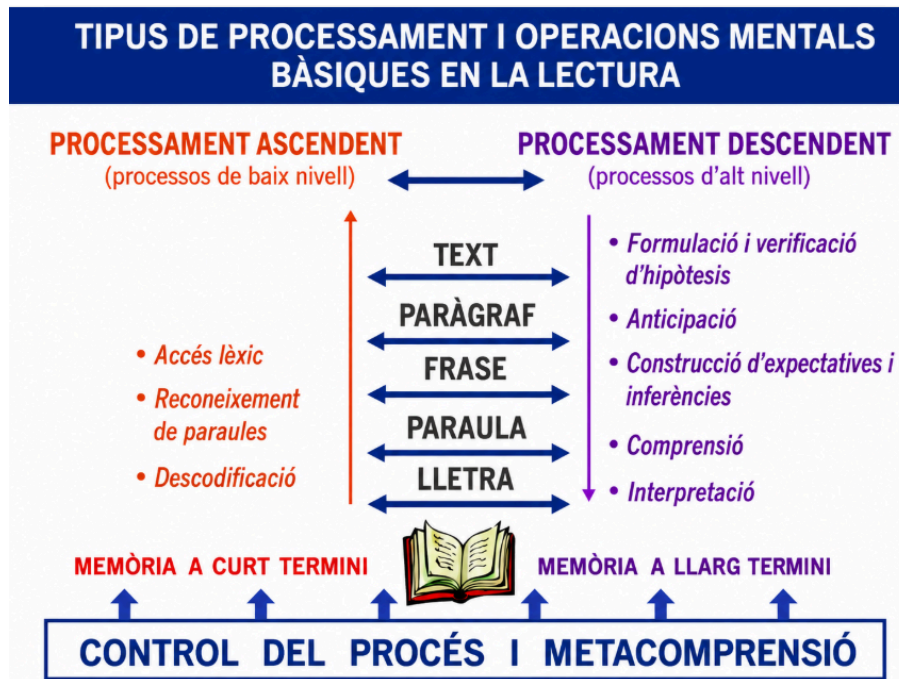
TIPUS DE PROCESSAMENT I OPERACIONS MENTALS BÀSIQUES EN LA LECTURA

PROCESSAMENT ASCENDENT
(processos de baix nivell)

PROCESSAMENT DESCENDENT
(processos d'alt nivell)

TEXT
PARÀGRAF
FRASE
PARAULA
LLETRA

• Accés lèxic
• Reconeixement de paraules
• Descodificació

• Formulació i verificació d'hipòtesis
• Anticipació
• Construcció d'expectatives i inferències
• Comprensió
• Interpretació

MEMÒRIA A CURT TERMINI

MEMÒRIA A LLARG TERMINI

CONTROL DEL PROCÉS I METACOMPRENSIÓ